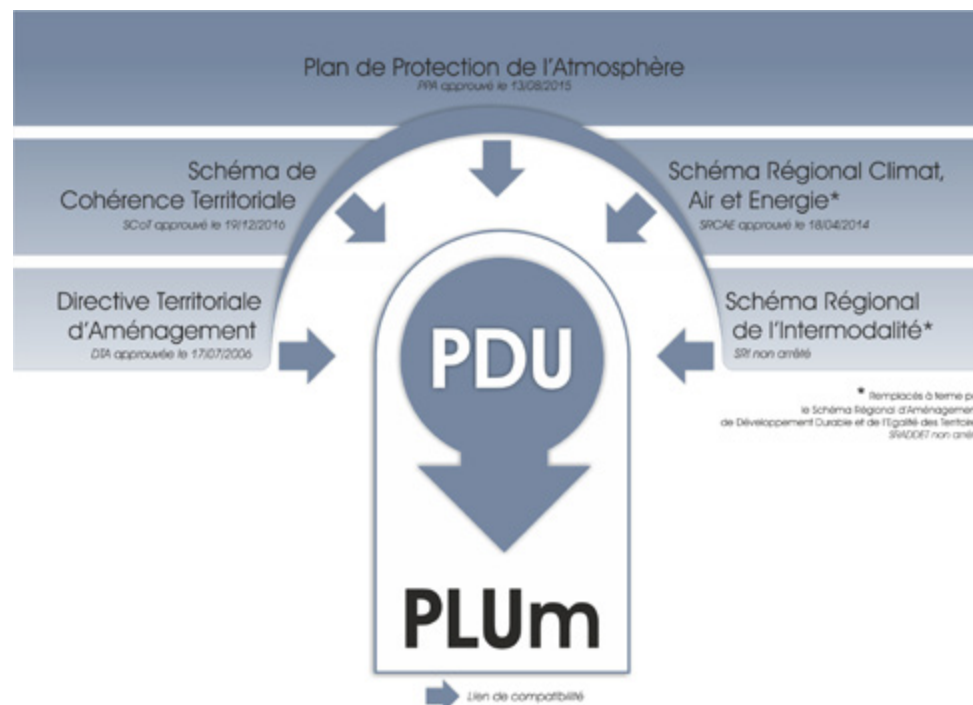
Plan de Protection de l'Atmosphère
PPA approuvé le 13/08/2015

Schéma de Cohérence Territoriale
SCoT approuvé le 19/12/2016

Schéma Régional Climat, Air et Energie*
SRCAE approuvé le 18/04/2014

Directive Territoriale d'Aménagement
DTA approuvée le 17/07/2006

Schéma Régional de l'Intermodalité*
SRI non arrêté

PDU

PLUm

* Remplacés à terme p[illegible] le Schéma Régional d'Aménagemen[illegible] de Développement Durable et de l'Egalité des Territoi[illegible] SRADDET non arrê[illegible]

Lien de compatibilité